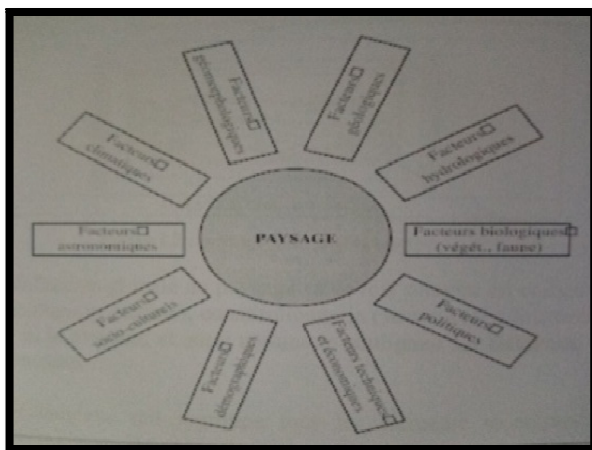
PAYSAGE

Facteurs géomorphologiques

Facteurs géologiques

Facteurs hydrologiques

Facteurs biologiques (végét., faune)

Facteurs politiques

Facteurs techniques et économiques

Facteurs démographiques

Facteurs socio-culturels

Facteurs astronomiques

Facteurs climatiques